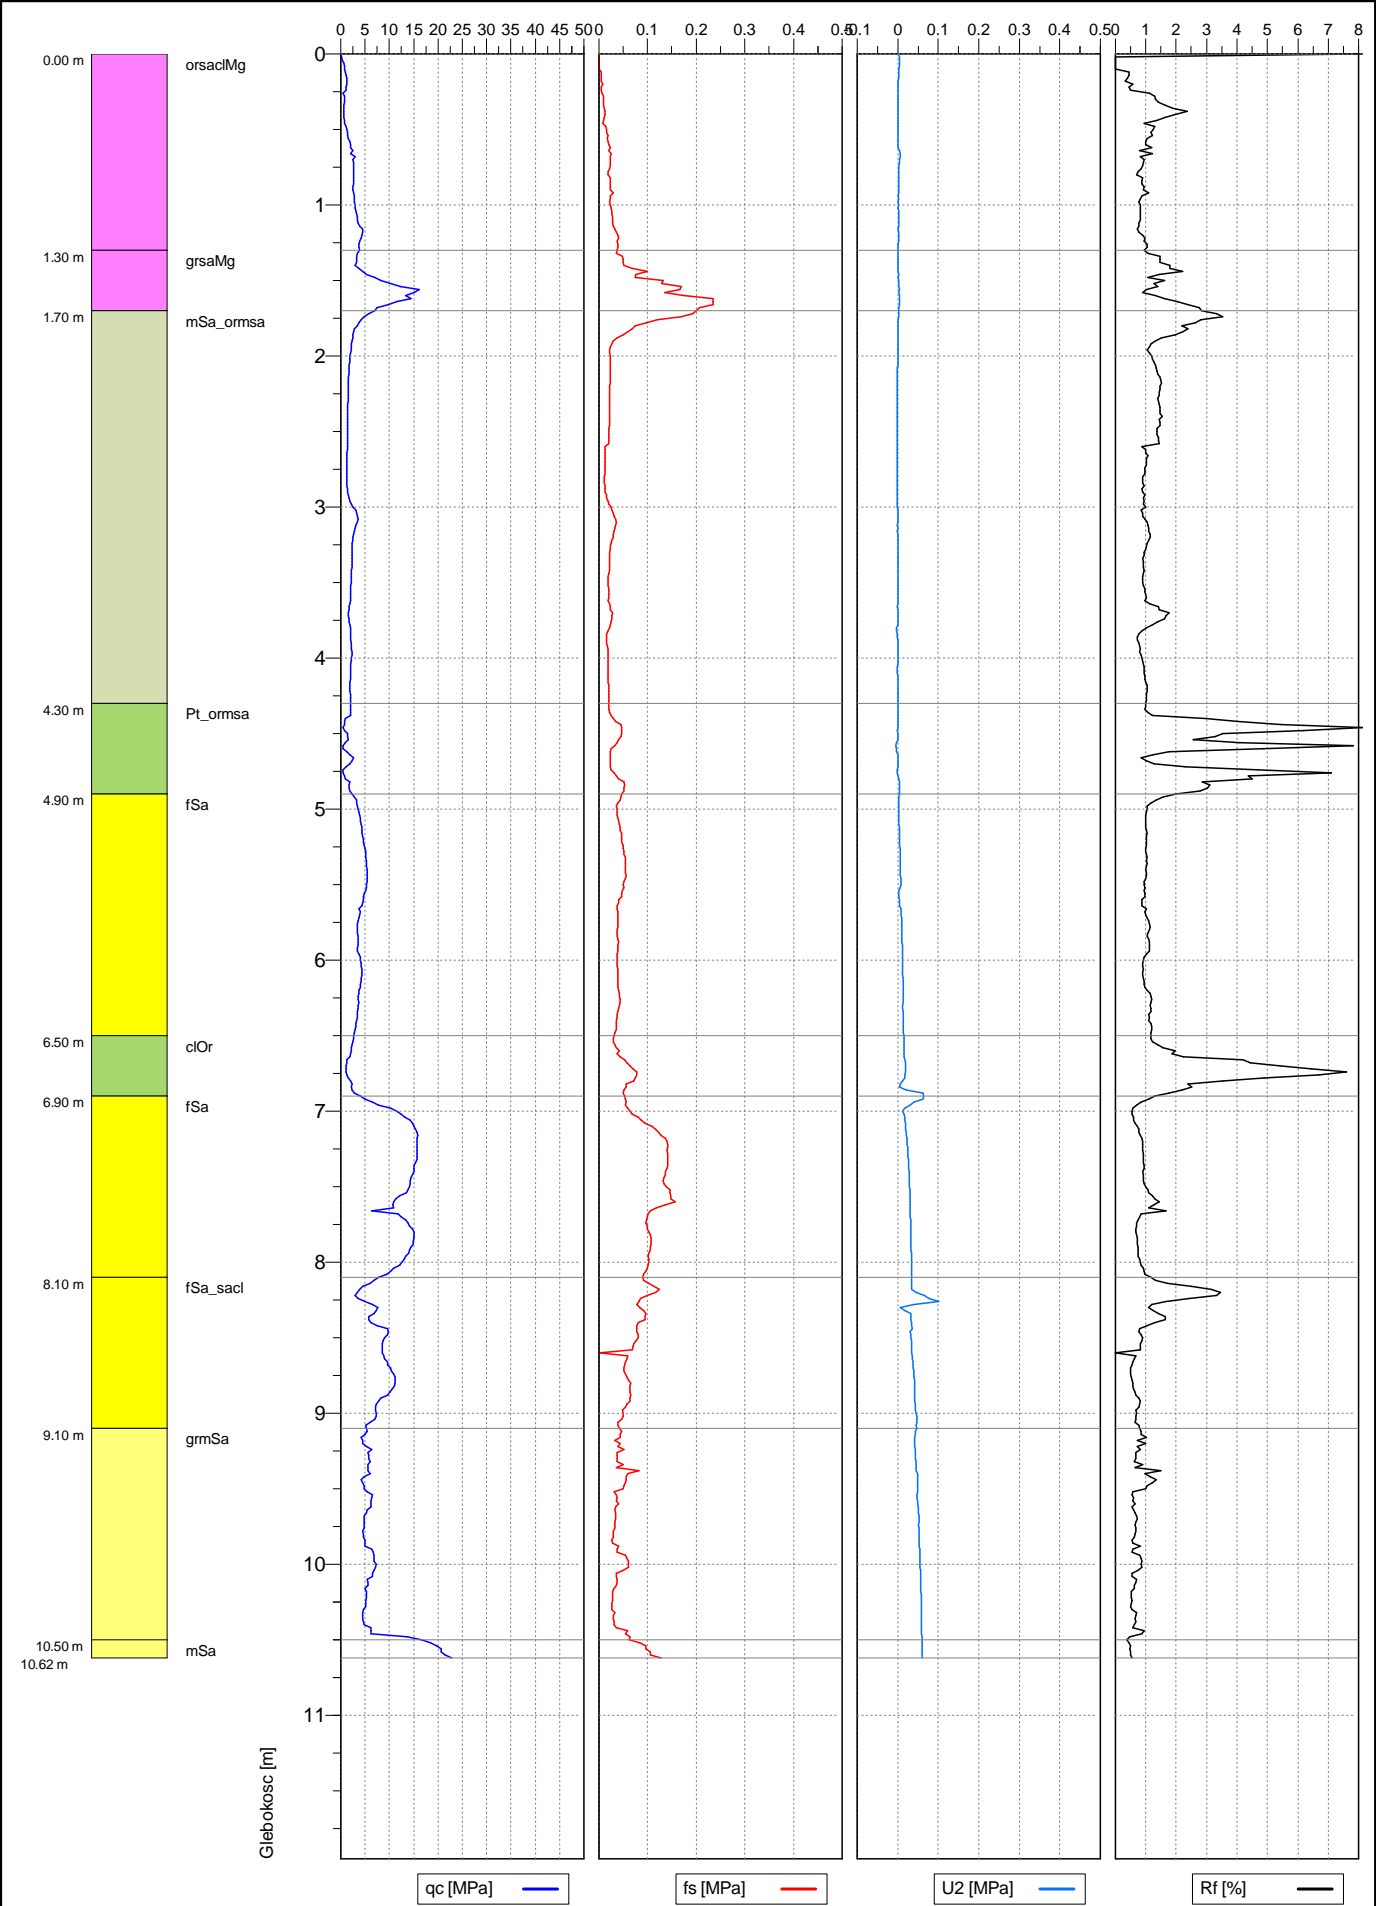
0.00 m orsaclMg
1.30 m grsaMg
1.70 m mSa_ormsa
4.30 m Pt_ormsa
4.90 m fSa
6.50 m clOr
6.90 m fSa
8.10 m fSa_sacl
9.10 m grmSa
10.50 m mSa
10.62 m

0 5 10 15 20 25 30 35 40 45 50
0 0.1 0.2 0.3 0.4 0.5
-0.1 0 0.1 0.2 0.3 0.4 0.5
0 1 2 3 4 5 6 7 8

0
1
2
3
4
5
6
7
8
9
10
11

Glebokosc [m]

qc [MPa]
fs [MPa]
U2 [MPa]
Rf [%]